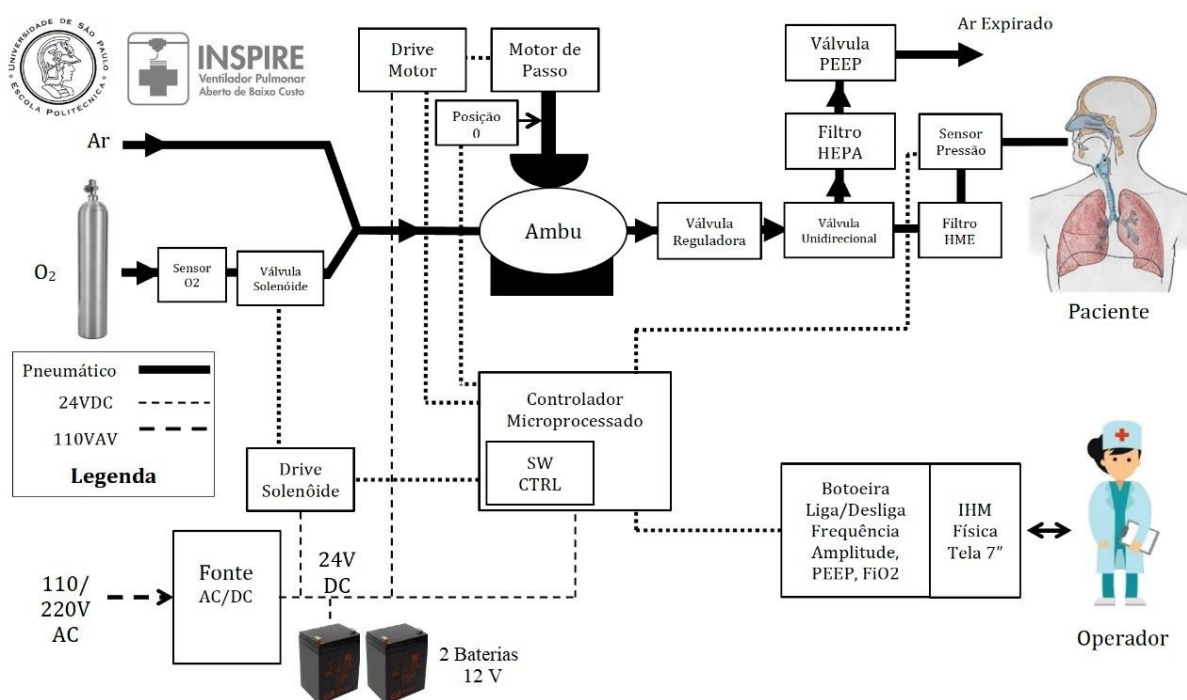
UNIVERSIDADE DE SÃO PAULO
ESCOLA POLITÉCNICA

INSPIRE
Ventilador Pulmonar
Aberto de Baixo Custo

Drive Motor

Motor de Passo

Posição 0

Válvula PEEP

Ar Expirado

Filtro HEPA

Sensor Pressão

Ar

Ambu

Válvula Reguladora

Válvula Unidirecional

Filtro HME

$O_2$

Sensor O2

Válvula Solenóide

Paciente

Pneumático
24VDC
110VAV
Legenda

Controlador Microprocessado

SW CTRL

Drive Solenóide

Botoeira Liga/Desliga Frequência Amplitude, PEEP, FiO2

IHM Física Tela 7”

110/ 220V AC

Fonte AC/DC

24V DC

2 Baterias 12 V

Operador